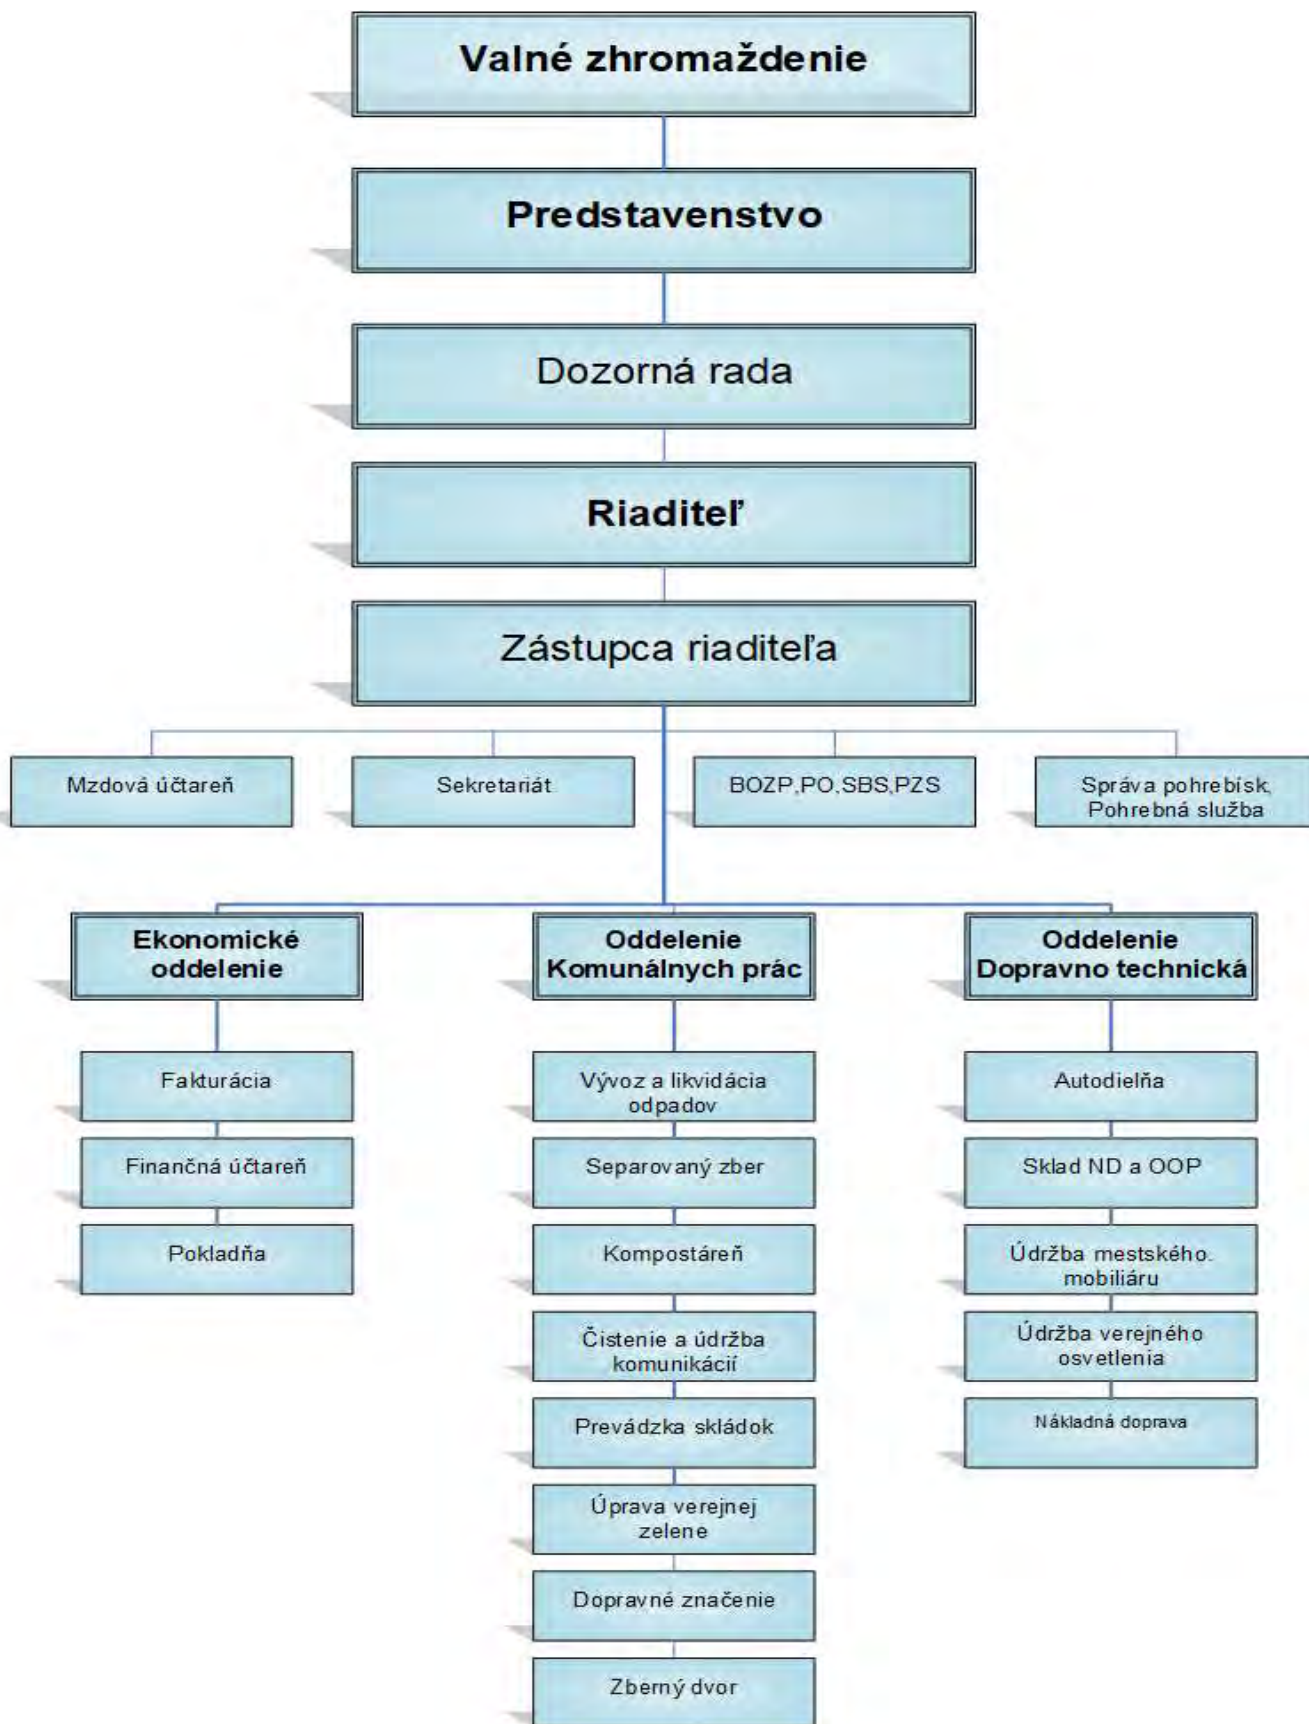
Valné zhromaždenie

Predstavenstvo

Dozorná rada

Riaditeľ

Zástupca riaditeľa

Mzdová účtareň

Sekretariát

BOZP,PO,SBS,PZS

Správa pohrebísk, Pohrebná služba

Ekonomické oddelenie

Fakturácia

Finančná účtareň

Pokladňa

Oddelenie Komunálnych prác

Vývoz a likvidácia odpadov

Separovaný zber

Kompostáreň

Čistenie a údržba komunikácií

Prevádzka skládok

Úprava verejnej zelene

Dopravné značenie

Zberný dvor

Oddelenie Dopravno technická

Autodielňa

Sklad ND a OOP

Údržba mestského. mobiliáru

Údržba verejného osvetlenia

Nákladná doprava